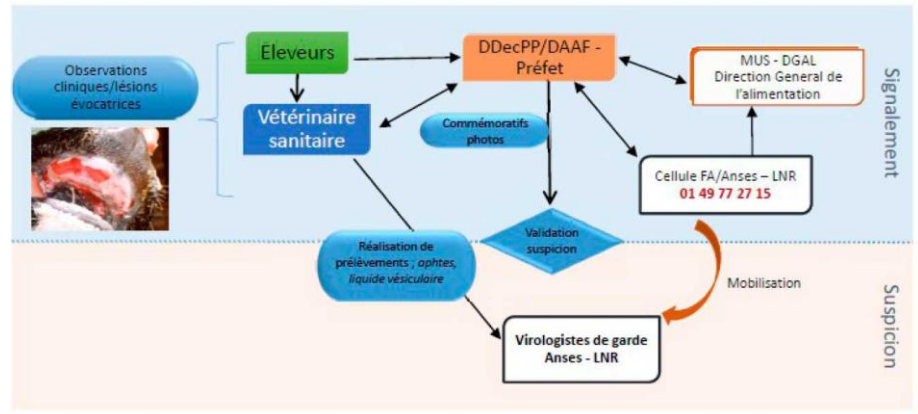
Observations cliniques/lésions évocatrices

Eleveurs

Vétérinaire sanitaire

DDecPP/DAAF - Préfet

Commémoratifs photos

MUS - DGAL
Direction General de l'alimentation

Cellule FA/Anses – LNR
01 49 77 27 15

Signalement

Validation suspicion

Réalisation de prélèvements ; aphtes, liquide vésiculaire

Mobilisation

Virologistes de garde
Anses - LNR

Suspicion